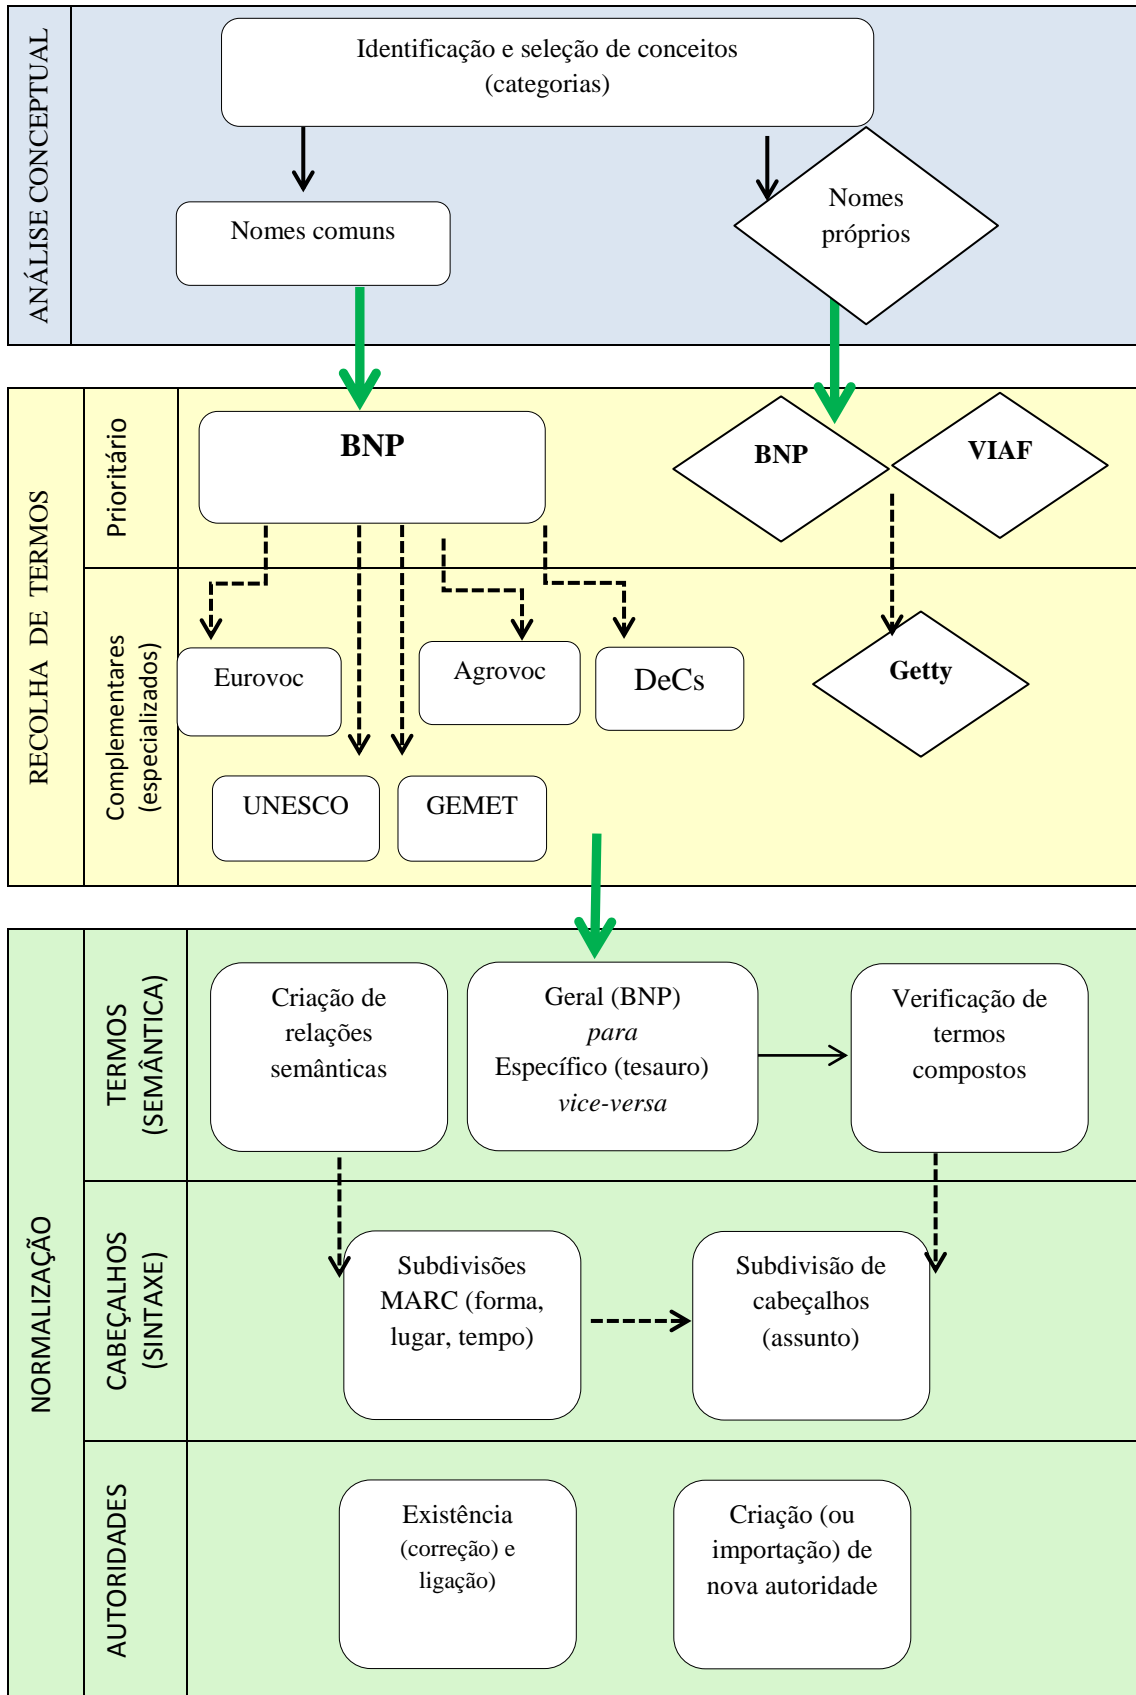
ANÁLISE CONCEPTUAL

Identificação e seleção de conceitos (categorias)

Nomes comuns

Nomes próprios

RECOLHA DE TERMOS

Prioritário

BNP

BNP

VIAF

Complementares (especializados)

Eurovoc

Agrovoc

DeCs

Getty

UNESCO

GEMET

NORMALIZAÇÃO

TERMOS (SEMÂNTICA)

Criação de relações semânticas

Geral (BNP) *para* Específico (tesauro) *vice-versa*

Verificação de termos compostos

CABEÇALHOS (SINTAXE)

Subdivisões MARC (forma, lugar, tempo)

Subdivisão de cabeçalhos (assunto)

AUTORIDADES

Existência (correção) e ligação)

Criação (ou importação) de nova autoridade